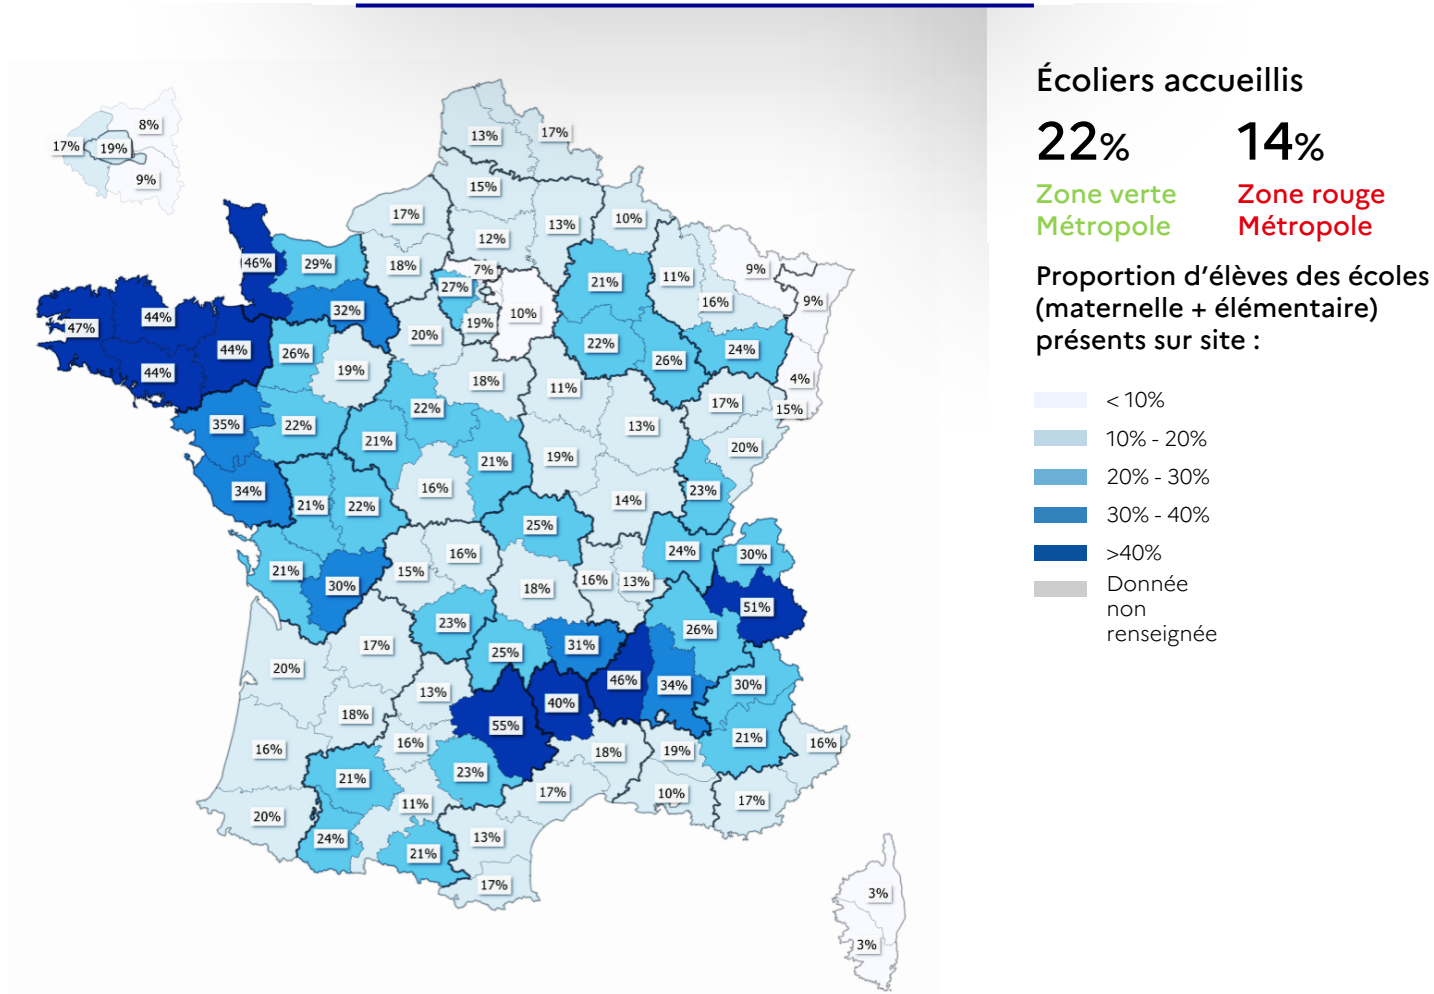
Écoliers accueillis

22%
Zone verte Métropole

14%
Zone rouge Métropole

Proportion d'élèves des écoles (maternelle + élémentaire) présents sur site :

< 10%
10% - 20%
20% - 30%
30% - 40%
>40%
Donnée non renseignée

8%
17%
19%
9%
13%
17%
15%
17%
13%
10%
12%
46%
29%
18%
7%
27%
21%
11%
9%
9%
32%
19%
10%
16%
47%
44%
20%
44%
26%
22%
26%
24%
19%
44%
18%
11%
4%
17%
15%
35%
22%
22%
13%
21%
21%
19%
20%
16%
34%
21%
22%
14%
23%
25%
24%
30%
16%
21%
15%
16%
13%
30%
18%
51%
23%
26%
17%
31%
25%
46%
34%
30%
20%
13%
40%
55%
18%
21%
16%
16%
18%
19%
16%
21%
23%
11%
17%
10%
17%
20%
24%
13%
21%
17%
3%
3%